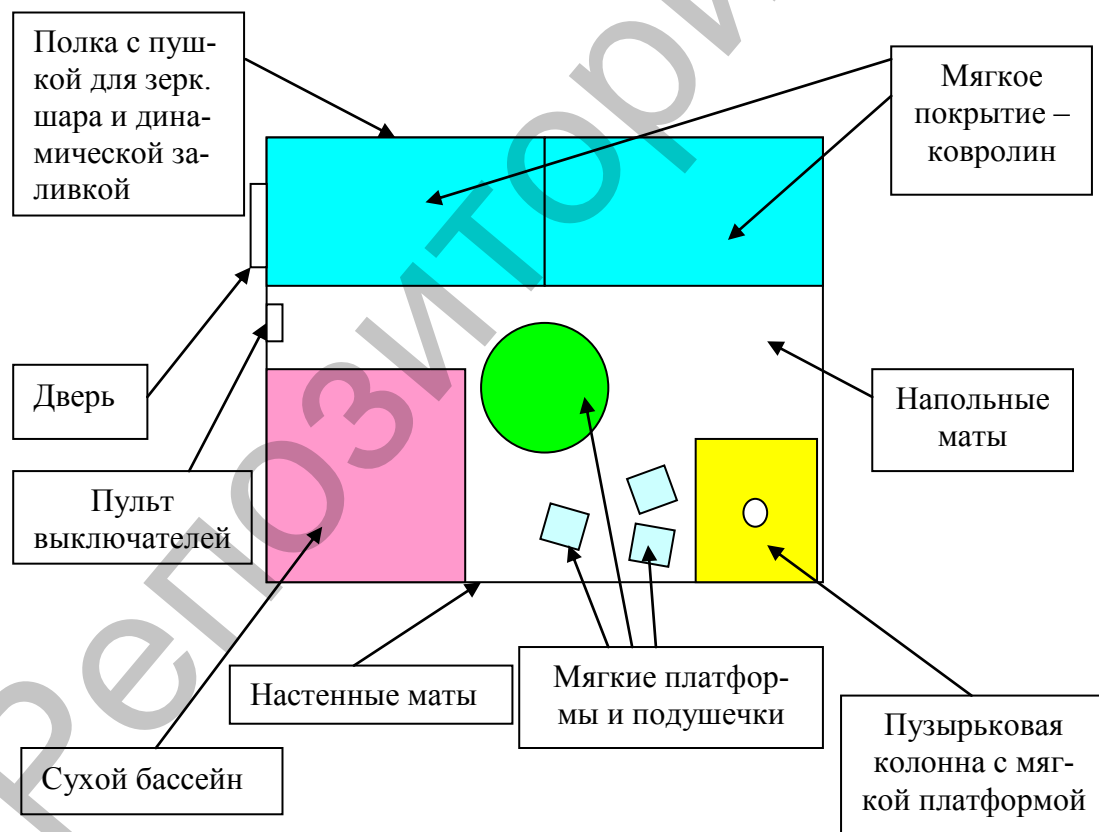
Полка с пушкой для зерк. шара и динамической заливкой

Мягкое покрытие – ковролин

Дверь

Напольные маты

Пульт выключателей

Настенные маты

Мягкие платформы и подушечки

Сухой бассейн

Пузырьковая колонна с мягкой платформой

Репозиторий